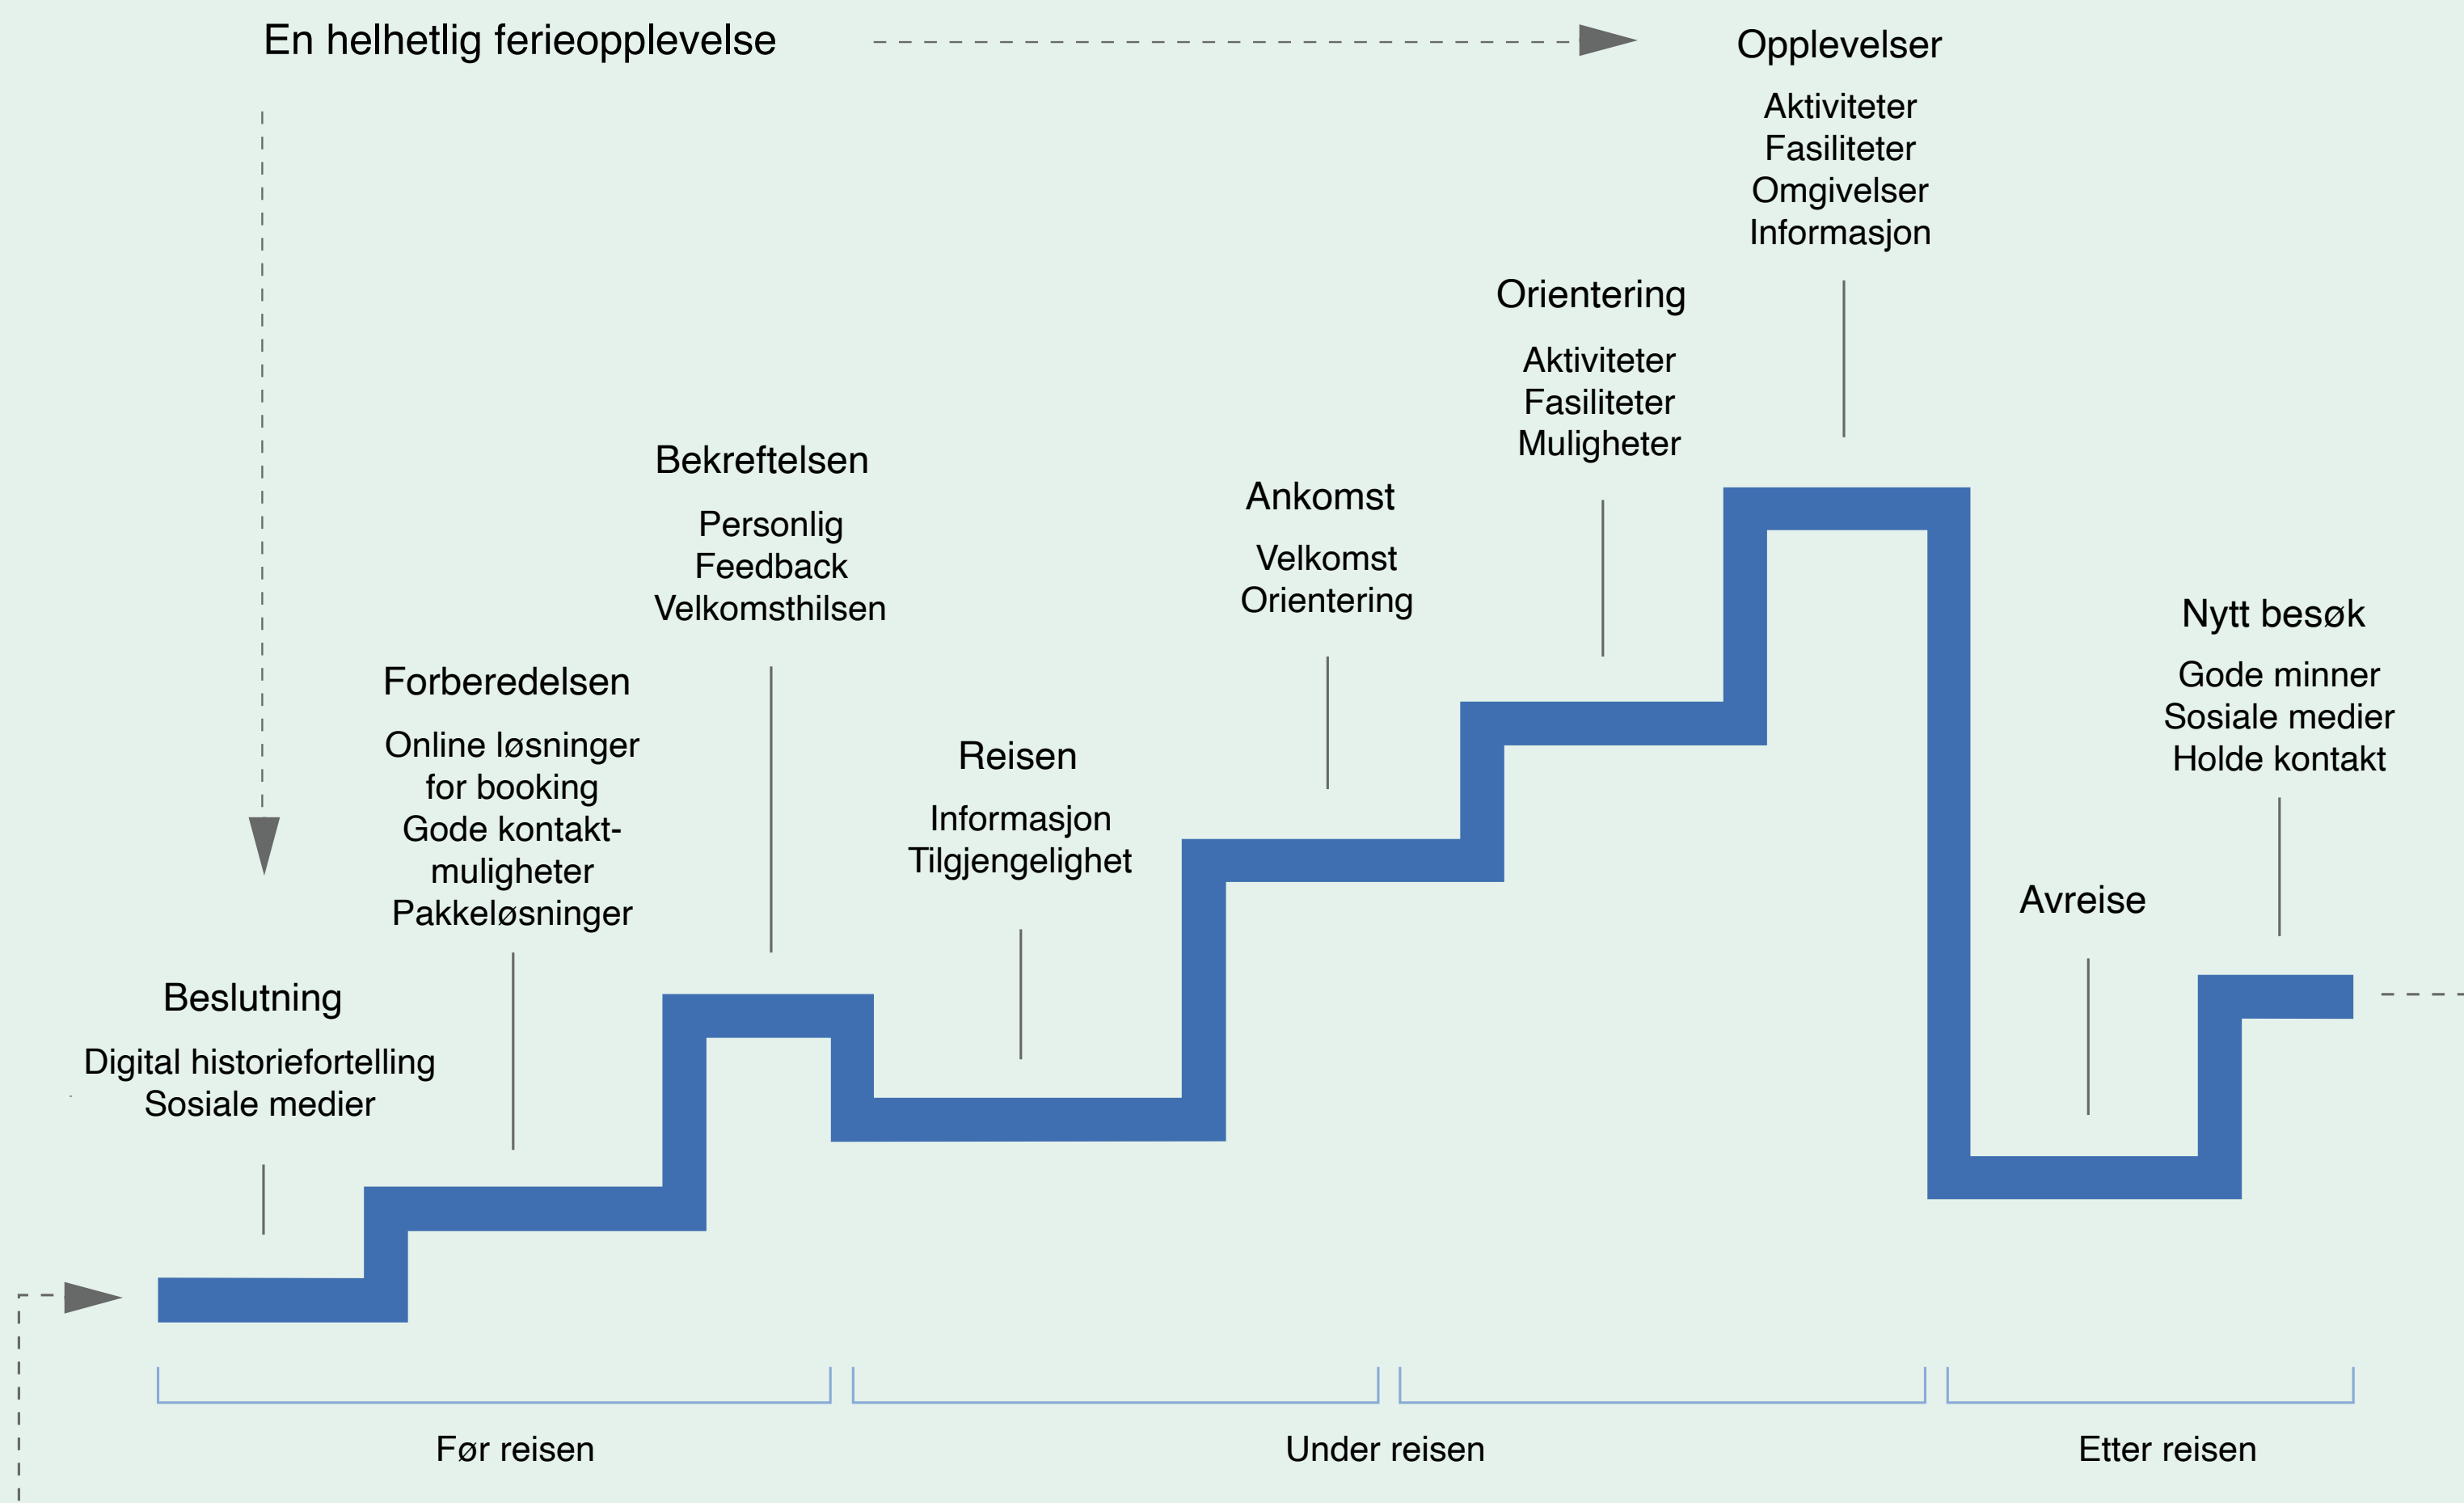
En helhetlig ferieopplevelse

Opplevelser

Aktiviteter
Fasiliteter
Omgivelser
Informasjon

Orientering

Aktiviteter
Fasiliteter
Muligheter

Bekreftelsen

Personlig
Feedback
Velkomsthilsen

Ankomst

Velkomst
Orientering

Nytt besøk

Gode minner
Sosiale medier
Holde kontakt

Forberedelsen

Online løsninger for booking
Gode kontaktmuligheter
Pakkeløsninger

Reisen

Informasjon
Tilgjengelighet

Avreise

Beslutning

Digital historiefortelling
Sosiale medier

Før reisen

Under reisen

Etter reisen